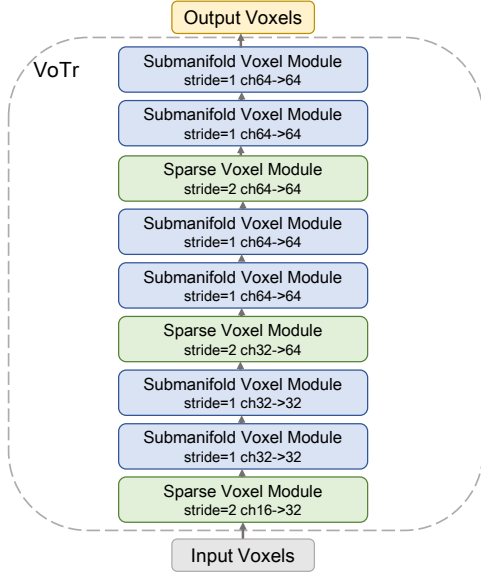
Output Voxels

VoTr

Submanifold Voxel Module
stride=1 ch64->64

Submanifold Voxel Module
stride=1 ch64->64

Sparse Voxel Module
stride=2 ch64->64

Submanifold Voxel Module
stride=1 ch64->64

Submanifold Voxel Module
stride=1 ch64->64

Sparse Voxel Module
stride=2 ch32->64

Submanifold Voxel Module
stride=1 ch32->32

Submanifold Voxel Module
stride=1 ch32->32

Sparse Voxel Module
stride=2 ch16->32

Input Voxels